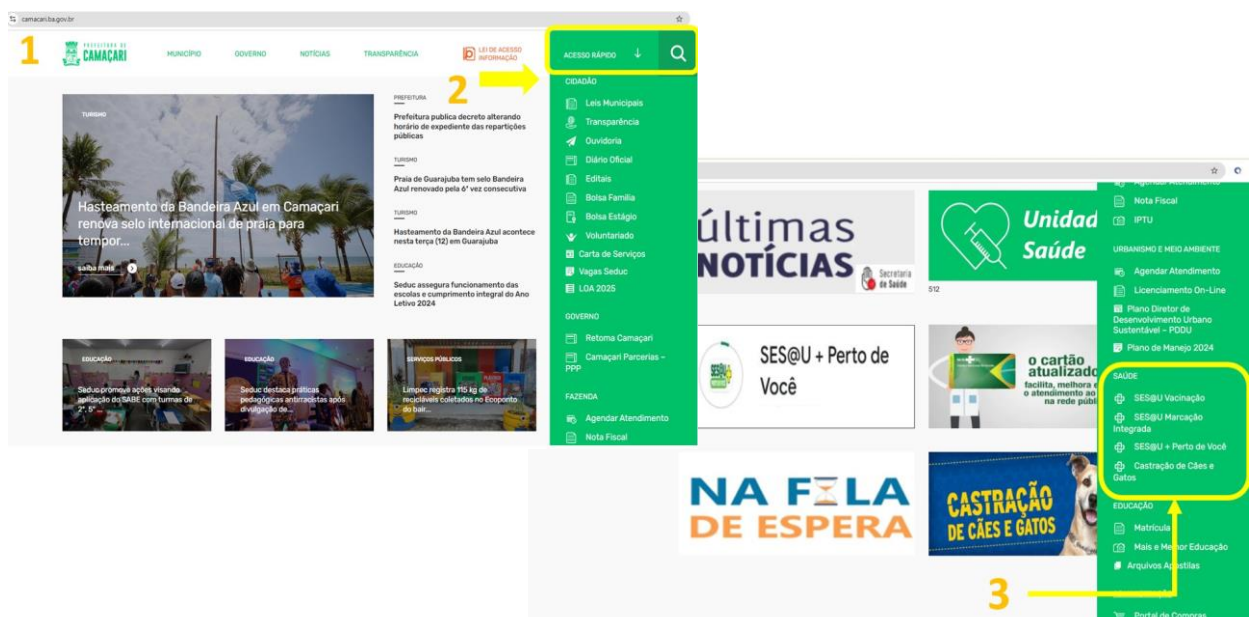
camacari.ba.gov.br

1

PREFEITURA DE CAMAÇARI

MUNICÍPIO GOVERNO NOTÍCIAS TRANSPARÊNCIA LEI DE ACESSO INFORMAÇÃO

ACESSO RÁPIDO

2

TURISMO

Hasteamento da Bandeira Azul em Camaçari renova selo internacional de praia para tempor...

saiba mais

PREFEITURA
Prefeitura publica decreto alterando horário de expediente das repartições públicas

TURISMO
Praia de Guarajuba tem selo Bandeira Azul renovado pela 6ª vez consecutiva

TURISMO
Hasteamento da Bandeira Azul acontece nesta terça (12) em Guarajuba

EDUCAÇÃO
Seduc assegura funcionamento das escolas e cumprimento integral do Ano Letivo 2024

EDUCAÇÃO
Seduc promove ações visando aplicação do SABE com turmas de 2º, 5º...

EDUCAÇÃO
Seduc destaca práticas pedagógicas antirracistas após divulgação de...

SERVIÇOS PÚBLICOS
Limpec registra 115 kg de recicláveis coletados no Ecoponto do bair...

CIDADÃO
Leis Municipais
Transparência
Ouvidoria
Diário Oficial
Editais
Bolsa Família
Bolsa Estágio
Voluntariado
Carta de Serviços
Vagas Seduc
LOA 2025

GOVERNO
Retoma Camaçari
Camaçari Parcerias – PPP

FAZENDA
Agendar Atendimento
Nota Fiscal

últimas NOTÍCIAS
Secretaria de Saúde

Unidad Saúde

512

SES@U + Perto de Você

o cartão atualizado facilita, melhora e o atendimento ao na rede públ

NA FILA DE ESPERA

CASTRAÇÃO DE CÃES E GATOS

Agendar Atendimento
Nota Fiscal
IPTU

URBANISMO E MEIO AMBIENTE
Agendar Atendimento
Licenciamento On-Line
Plano Diretor de Desenvolvimento Urbano Sustentável – PDDU
Plano de Manejo 2024

SAÚDE
SES@U Vacinação
SES@U Marcação Integrada
SES@U + Perto de Você
Castração de Cães e Gatos

EDUCAÇÃO
Matrícula
Mais e Melhor Educação
Arquivos Apostilas

3

Portal de Compras